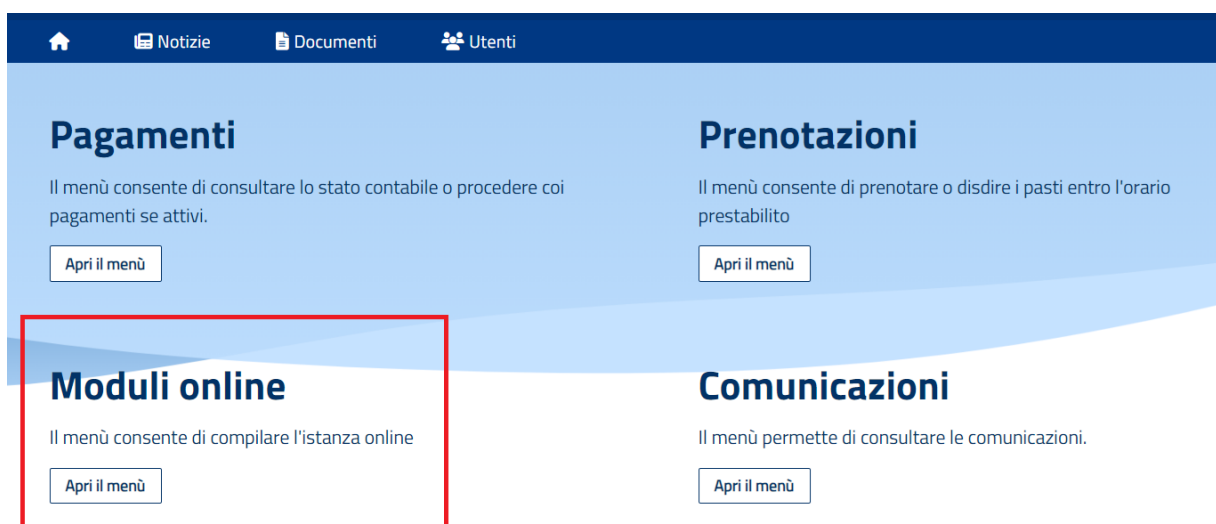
Notizie Documenti Utenti

Pagamenti

Il menù consente di consultare lo stato contabile o procedere coi pagamenti se attivi.

Apri il menù

Prenotazioni

Il menù consente di prenotare o disdire i pasti entro l'orario prestabilito

Apri il menù

Moduli online

Il menù consente di compilare l'istanza online

Apri il menù

Comunicazioni

Il menù permette di consultare le comunicazioni.

Apri il menù